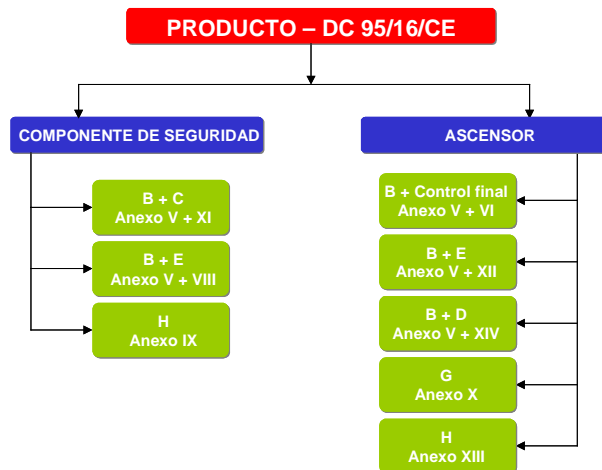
PRODUCTO – DC 95/16/CE

COMPONENTE DE SEGURIDAD

B + C
Anexo V + XI

B + E
Anexo V + VIII

H
Anexo IX

ASCENSOR

B + Control final
Anexo V + VI

B + E
Anexo V + XII

B + D
Anexo V + XIV

G
Anexo X

H
Anexo XIII